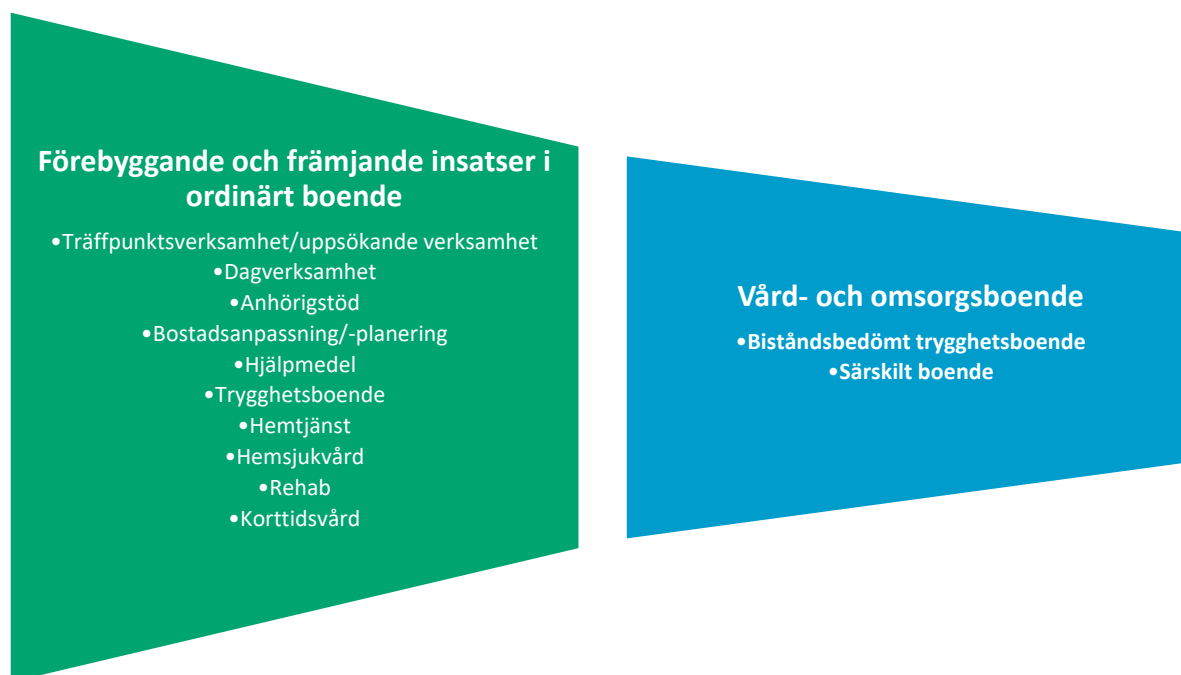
Förebyggande och främjande insatser i ordinärt boende

•Träffpunktsverksamhet/uppsökande verksamhet
•Dagverksamhet
•Anhörigstöd
•Bostadsanpassning/-planering
•Hjälpmedel
•Trygghetsboende
•Hemtjänst
•Hemsjukvård
•Rehab
•Korttidsvård

Vård- och omsorgsboende

•Biståndsbedömt trygghetsboende
•Särskilt boende